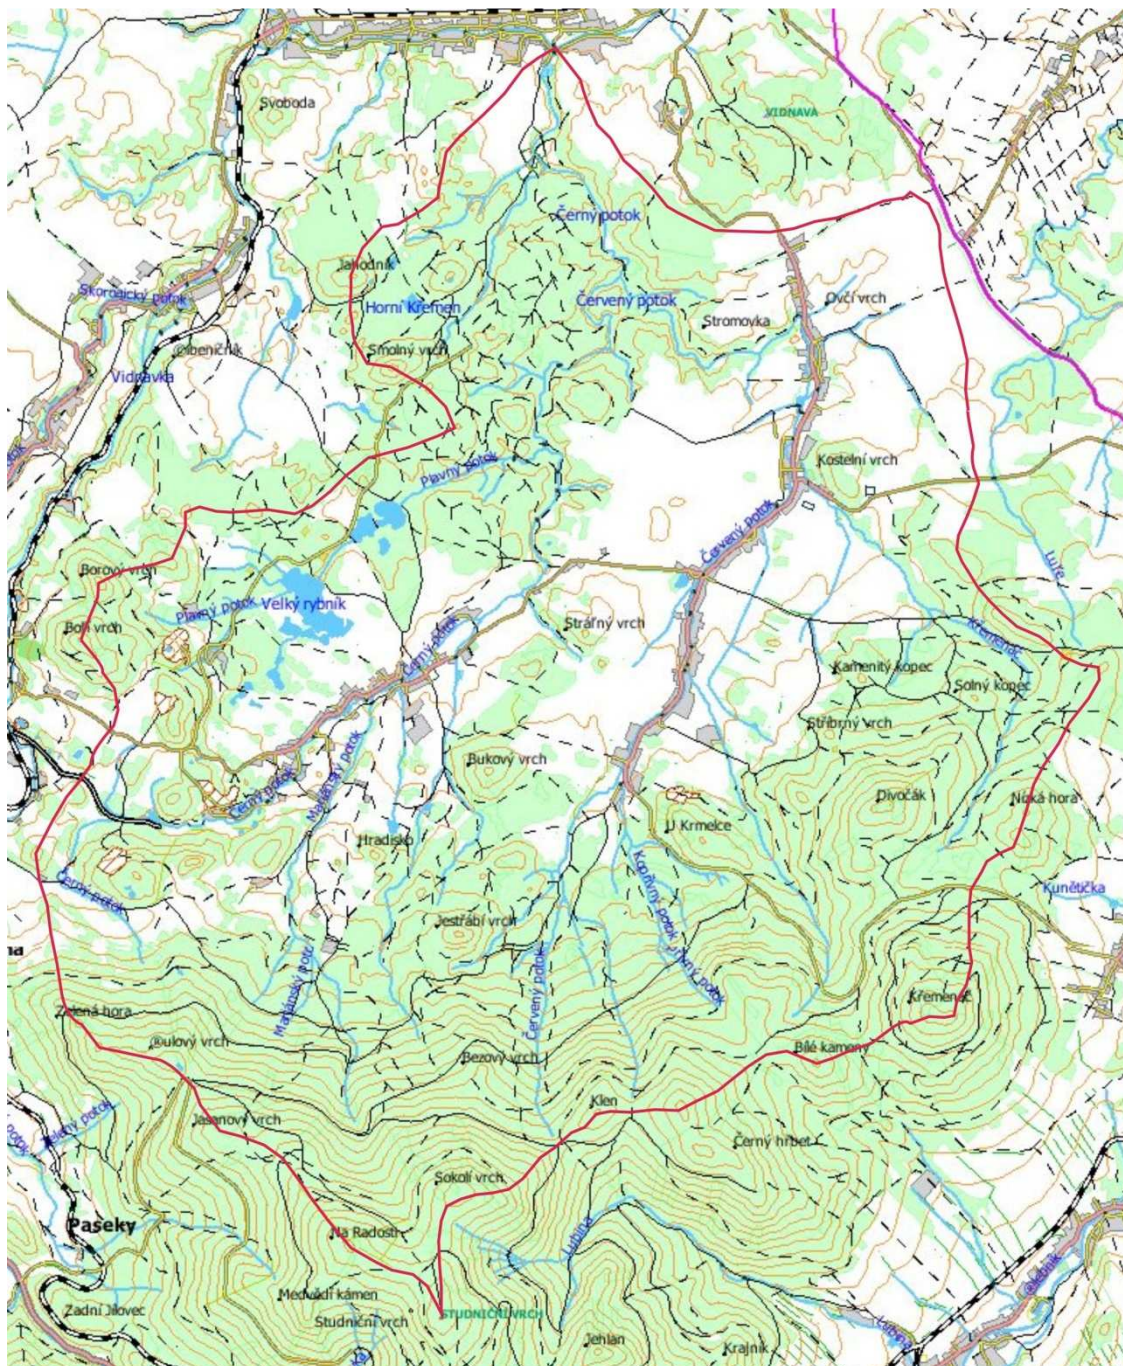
Svoboda
VIDNAVA
Černý potok
Jahodník
Skorošický potok
Horní Křemen
Červený potok
Stromovka
Ovčí vrch
Jeřeničník
Smolný vrch
Vidnávka
Kostelní vrch
Plavný potok
Červený potok
Borový vrch
Plavný potok
Velký rybník
Boží vrch
Černý potok
Strážný vrch
Křemenáč
Lužec
Kamenitý kopec
Solný kopec
Stříbrný vrch
Bukový vrch
Černý potok
Malínský potok
Divočák
Nízká hora
U Krmelce
Hradisko
Černý potok
Kopřivný potok
Kunětička
Jestřábí vrch
Malínský potok
Červený potok
Jívový potok
Zelená hora
Křemenáč
Šulový vrch
Bílé kameny
Bezový vrch
Klen
Jasenový vrch
Černý hřbet
Sokolí vrch
Pašeky
Lubina
Na Radosti
Medvědí kámen
Zadní Jílovec
Studniční vrch
STUDNIČNÍ VRCH
Jehlan
Krajník